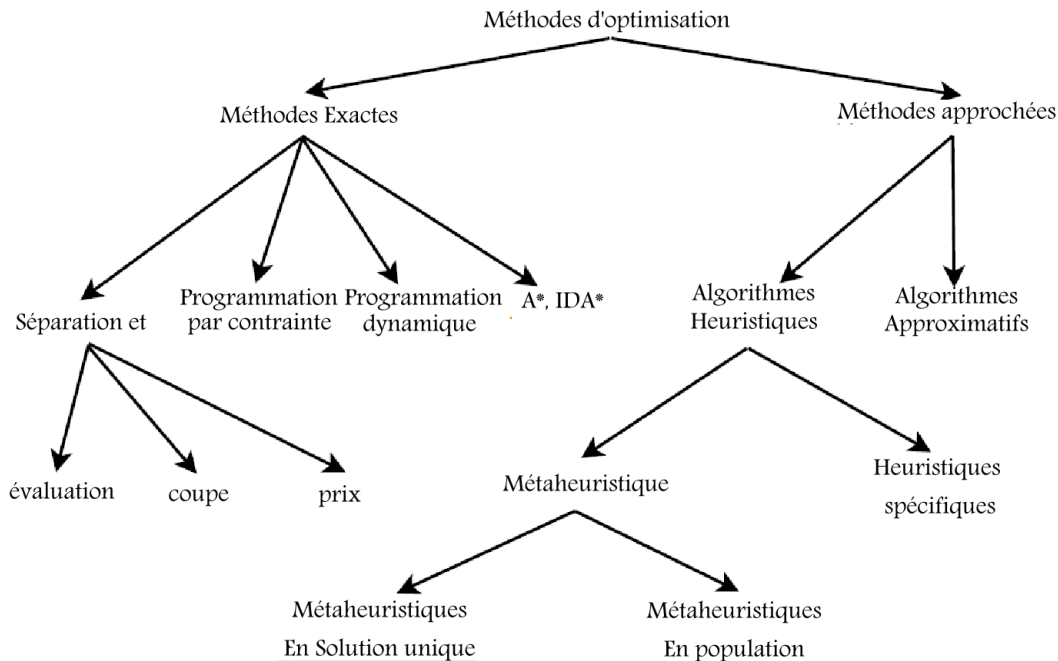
Méthodes d'optimisation

Méthodes Exactes

Méthodes approchées

Séparation et

Programmation par contrainte

Programmation dynamique

A*, IDA*

Algorithmes Heuristiques

Algorithmes Approximatifs

évaluation

coupe

prix

Métaheuristique

Heuristiques spécifiques

Métaheuristiques En Solution unique

Métaheuristiques En population